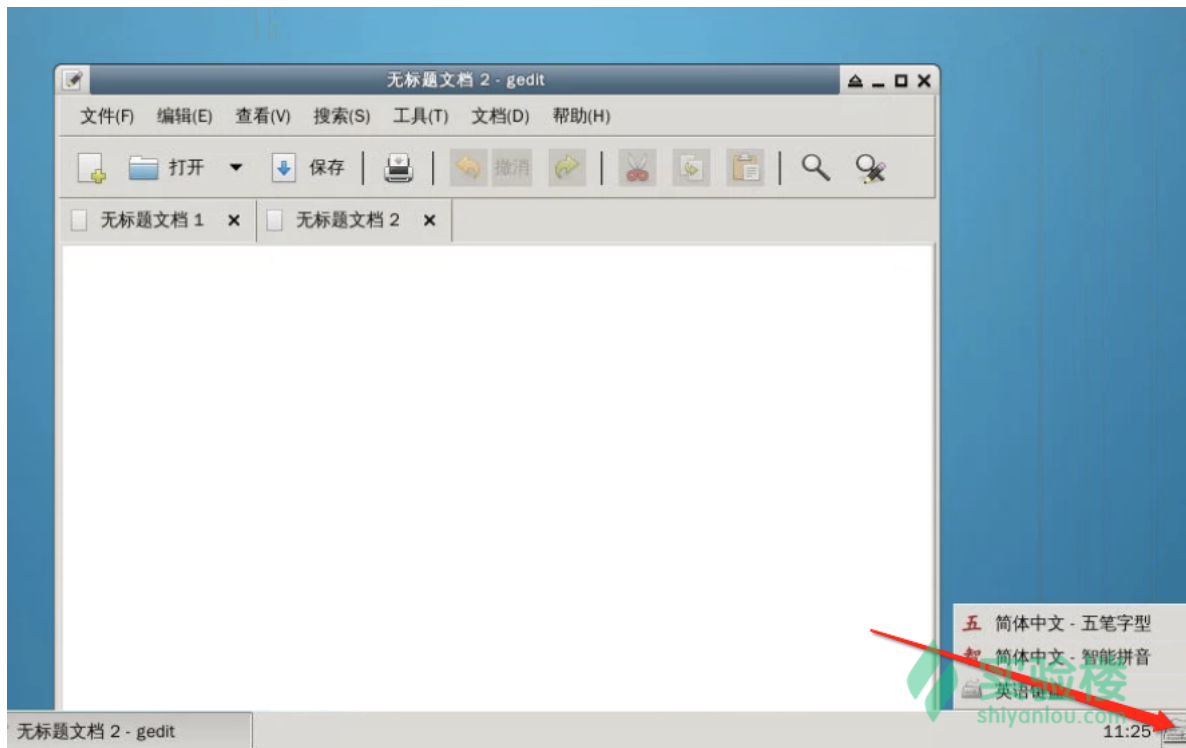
无标题文档 2 - gedit

文件(F) 编辑(E) 查看(V) 搜索(S) 工具(T) 文档(D) 帮助(H)

打开 保存 撤消

无标题文档 1 ✕ 无标题文档 2 ✕

五 简体中文 - 五笔字型
智 简体中文 - 智能拼音
英语键盘

实验楼
shiyanlou.com

无标题文档 2 - gedit

11:25